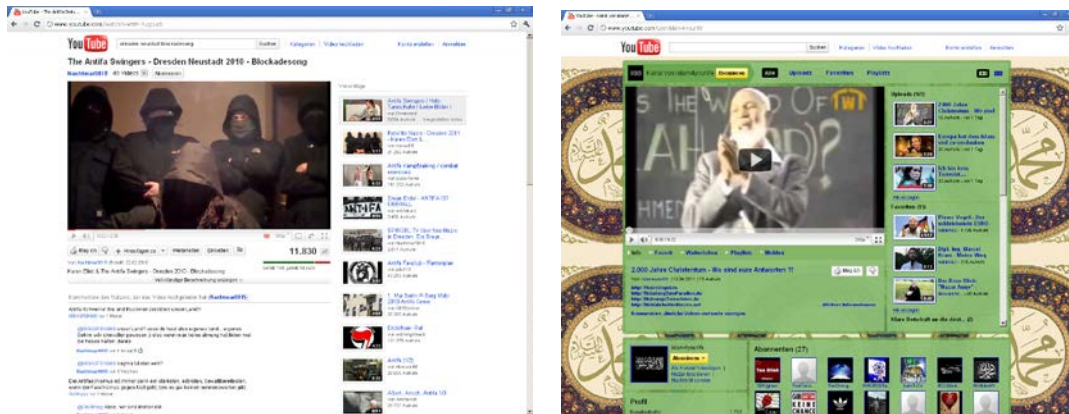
YouTube

The Antifa Swingers - Dresden Neustadt 2010 - Blockadesong

Nachtwolf015

Abonnieren

11.830

Antifa Swingers | Hallo Tanzfläche / Liebe Bilder

Rote No Nazis - Dresden 2011

Antifa Kampftraining / combat exercises

Antifa Feuilutt - Rampage

Antifa (13)

Antifa

YouTube

Suchen

Kanal von IslamAyoubi

Abonnieren

Uploads

Favoriten

Playlists

2.000 Jahre Christentum - Wo sind eure Antworten !!

Abonnenten (27)

Profil